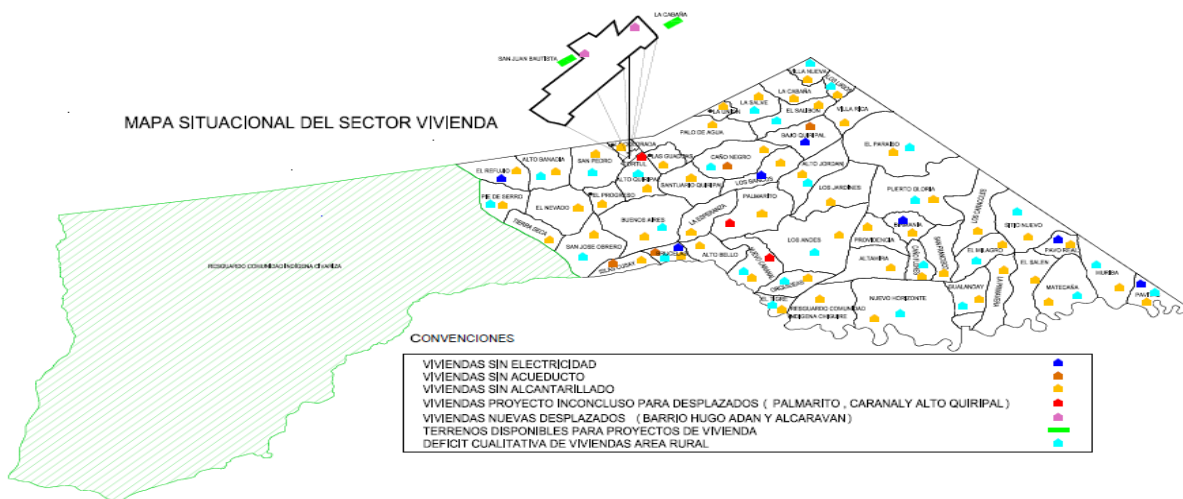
MAPA SITUACIONAL DEL SECTOR VIVIENDA

LA CABAÑA

SAN JUAN BAUTISTA

VILLA NUEVA

LA CABAÑA

LA SALVE

LA UNION

EL SALVADOR

VILLA RICA

PALO DE AGUA

BAJO QUIRIPAL

EL PARAISO

ALTO SABANITA

SAN PEDRO

LAS GUACHAS

CAÑO NEGRO

ALTO JORDAN

EL REFUGIO

ALTO QUIRIPAL

SANTUARIO QUIRIPAL

LOS JARDINES

PUERTO GLORIA

PIE DE SERRO

EL PROGRESO

PALMARITO

EL NEVADO

BUENOS AIRES

LA ESPERANZA

SITIO NUEVO

TIERRA SECA

SAN JOSE OBRERO

LOS ANDES

PROVIDENCIA

ESPERANZA

PAVO REAL

EL MILAGRO

ALTO BELLO

ALTAMIRA

EL SALEN

RESGUARDO COMUNIDAD INDIGENA CHIARIZA

GUALANDAY

MATECAÑA

MURISA

NUEVO HORIZONTE

RESGUARDO COMUNIDAD INDIGENA CHIRARRE

CONVENCIONES

VIVIENDAS SIN ELECTRICIDAD
VIVIENDAS SIN ACUEDUCTO
VIVIENDAS SIN ALCANTARILLADO
VIVIENDAS PROYECTO INCONCLUSO PARA DESPLAZADOS ( PALMARITO , CARANALY ALTO QUIRIPAL )
VIVIENDAS NUEVAS DESPLAZADOS (BARRIO HUGO ADAN Y ALCARAVAN)
TERRENOS DISPONIBLES PARA PROYECTOS DE VIVIENDA
DEFICIT CUALITATIVA DE VIVIENDAS AREA RURAL